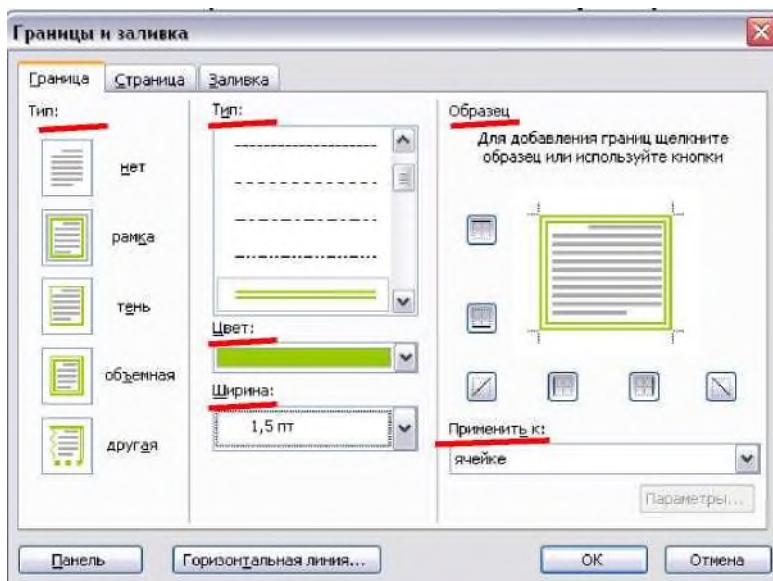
Границы и заливка

Граница Страница Заливка

Тип:

нет

рамка

тень

объемная

другая

Тип:

Цвет:

Ширина:

1,5 пт

Образец

Для добавления границ щелкните образец или используйте кнопки

Применить к:

ячейке

Параметры...

Панель

Горизонтальная линия...

ОК

Отмена